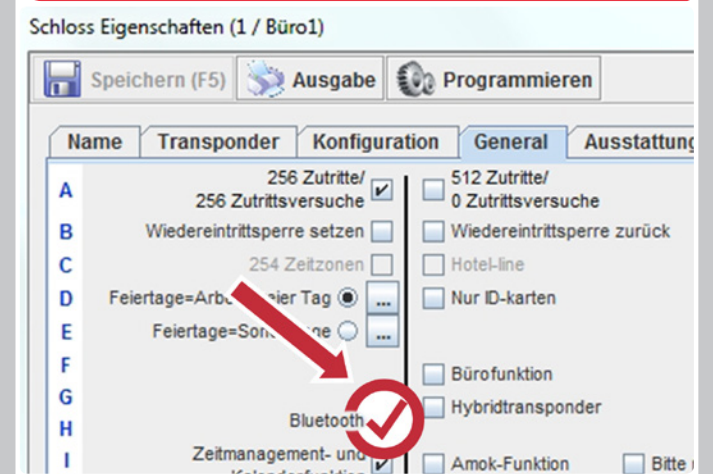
Schloss Eigenschaften (1 / Büro1)

Speichern (F5)
Ausgabe
Programmieren

Name
Transponder
Konfiguration
General
Ausstattung

A
256 Zutritte/
256 Zutrittsversuche
512 Zutritte/
0 Zutrittsversuche

B
Wiedereintrittssperre setzen
Wiedereintrittssperre zurück

C
254 Zeitzonen
Hotel-line

D
Feiertage=Arb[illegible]ier Tag
...
Nur ID-karten

E
Feiertage=Son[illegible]e
...

F
Bürofunktion

G
Bluetooth
Hybridtransponder

H

I
Zeitmanagement- und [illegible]
Amok-Funktion
Bitte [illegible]